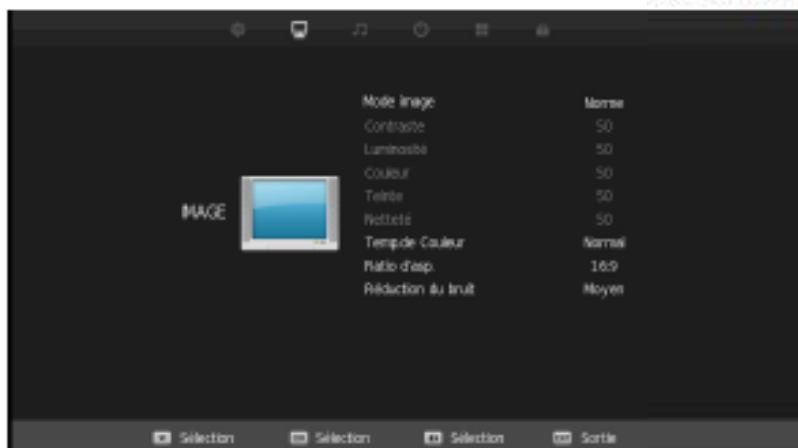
IMAGE

| | |
|---|---|
| Mode image | Norme |
| Contraste | 50 |
| Luminosité | 50 |
| Couleur | 50 |
| Teinte | 50 |
| Netteté | 50 |
| Temp.de Couleur | Normal |
| Ratio d'asp. | 16:9 |
| Réduction du bruit | Moyen |

Sélection Sélection Sélection Sortie